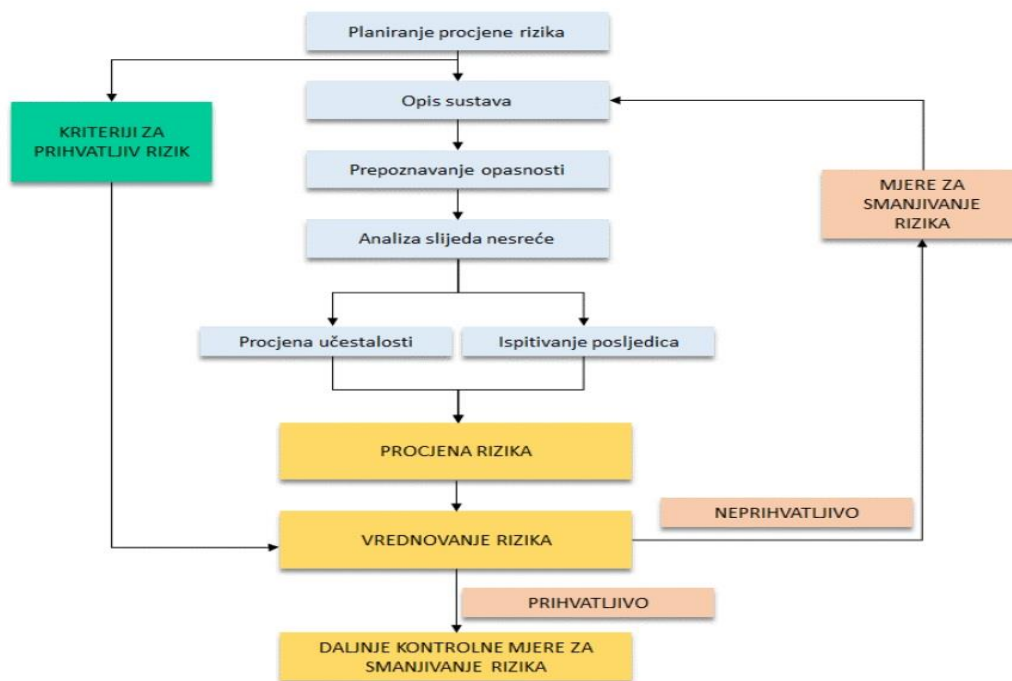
Planiranje procjene rizika

KRITERIJI ZA PRIHVATLJIV RIZIK

Opis sustava

Prepoznavanje opasnosti

MJERE ZA SMANJIVANJE RIZIKA

Analiza slijeda nesreće

Procjena učestalosti

Ispitivanje posljedica

PROCJENA RIZIKA

NEPRIHVATLJIVO

VREDNOVANJE RIZIKA

PRIHVATLJIVO

DALJNJE KONTROLNE MJERE ZA SMANJIVANJE RIZIKA